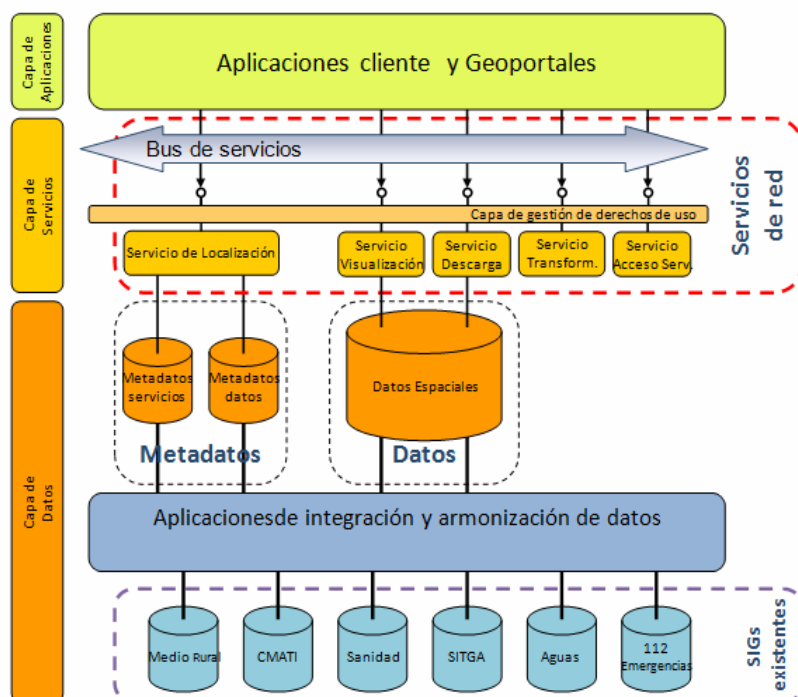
Capa de Aplicaciones

Aplicaciones cliente y Geoportales

Capa de Servicios

Bus de servicios

Servicios de red

Capa de gestión de derechos de uso

Servicio de Localización

Servicio Visualización

Servicio Descarga

Servicio Transform.

Servicio Acceso Serv.

Capa de Datos

Metadatos servicios

Metadatos datos

Metadatos

Datos Espaciales

Datos

Aplicacionesde integración y armonización de datos

Medio Rural

CMATI

Sanidad

SITGA

Aguas

112 Emergencias

SIGs existentes